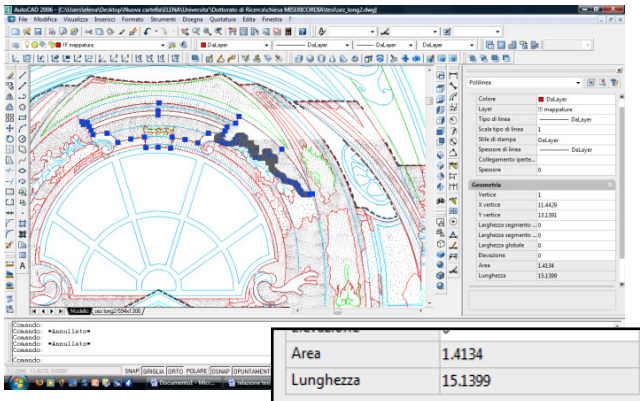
AutoCAD 2006 - [C:\Users\elena\Desktop\Nuova cartella\ELENA\Università\Dottorato di Ricerca\chiesa MISERICORDIA\tesi\sez_long2.dwg]

File Modifica Visualizza Inserisci Formato Strumenti Disegna Quotatura Edita Finestra ?

!! mappatura

DaLayer

DaLayer

DaLayer

DaLayer

Polilinea

Colore | DaLayer
Layer | !! mappatura
Tipo di linea | DaLayer
Scala tipo di linea | 1
Stile di stampa | DaLayer
Spessore di linea | DaLayer
Collegamento iperte... |
Spessore | 0

Geometria
Vertice | 1
X vertice | 11.4429
Y vertice | 13.1891
Larghezza segmento ... | 0
Larghezza segmento ... | 0
Larghezza globale | 0
Elevazione | 0
Area | 1.4134
Lunghezza | 15.1399

Modello / sez long2.594x100

Comando:
Comando: *Annullato*
Comando:
Comando: *Annullato*
Comando:
Comando:

SNAP GRIGLIA ORTO POLARE OSNAP PUNTAMENT

Documento1 - Micr... relazione tes

Elevazione | 0
Area | 1.4134
Lunghezza | 15.1399